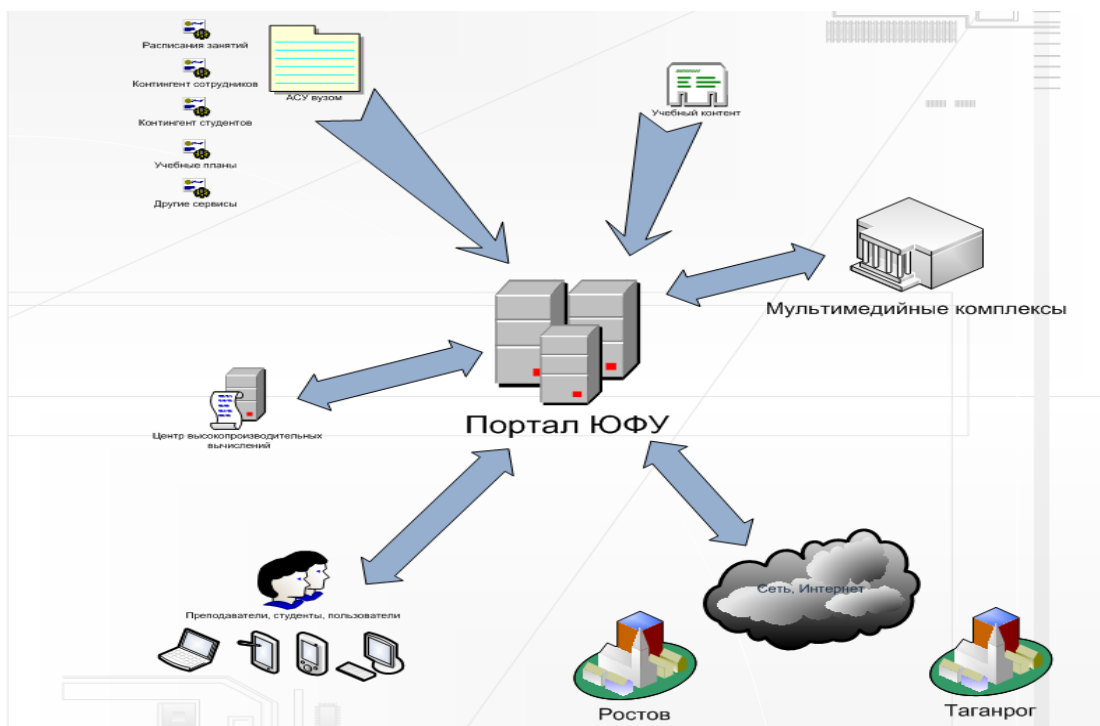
Расписания занятий
Контингент сотрудников
Контингент студентов
Учебные планы
Другие сервисы
АСУ вузом
Учебный контент
Мультимедийные комплексы
Портал ЮФУ
Центр высокопроизводительных вычислений
Преподаватели, студенты, пользователи
Сеть, Интернет
Ростов
Таганрог